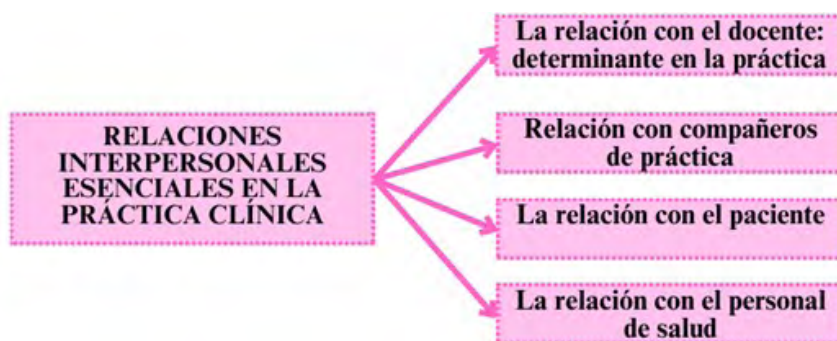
RELACIONES INTERPERSONALES ESENCIALES EN LA PRÁCTICA CLÍNICA

La relación con el docente: determinante en la práctica

Relación con compañeros de práctica

La relación con el paciente

La relación con el personal de salud